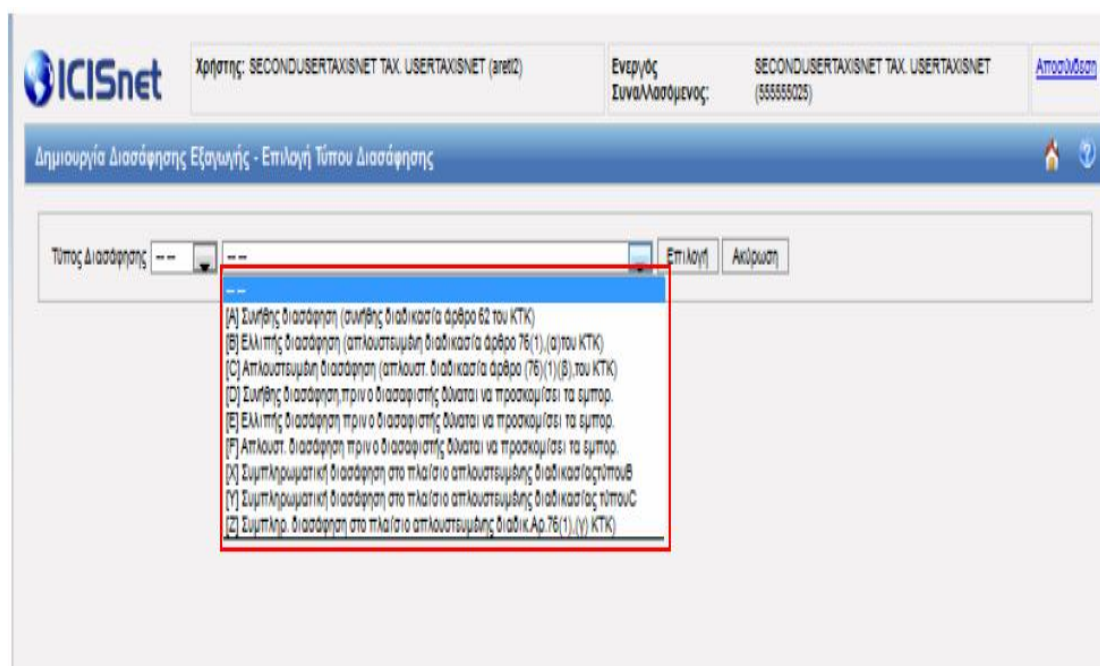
ICISnet

Χρήστης: SECONDUSERTAXISNET TAX. USERTAXISNET (aret2)

Ενεργός Συναλλασσόμενος:

SECONDUSERTAXISNET TAX. USERTAXISNET (555555025)

Αποσύνδεση

Δημιουργία Διασάφησης Εξαγωγής - Επιλογή Τύπου Διασάφησης

Τύπος Διασάφησης -- --

Επιλογή Ακύρωση

- -
[A] Συνήθης διασάφηση (συνήθης διαδικασία άρθρο 62 του ΚΤΚ)
[B] Ελλιπής διασάφηση (απλουστευμένη διαδικασία άρθρο 76(1),(α)του ΚΤΚ)
[C] Απλουστευμένη διασάφηση (απλουστ. διαδικασία άρθρο (76)(1)(β),του ΚΤΚ)
[D] Συνήθης διασάφηση,πριν ο διασαφιστής δύναται να προσκομίσει τα εμπορ.
[E] Ελλιπής διασάφηση πριν ο διασαφιστής δύναται να προσκομίσει τα εμπορ.
[F] Απλουστ. διασάφηση πριν ο διασαφιστής δύναται να προσκομίσει τα εμπορ.
[X] Συμπληρωματική διασάφηση στο πλαίσιο απλουστευμένης διαδικασίας τύπουΒ
[Y] Συμπληρωματική διασάφηση στο πλαίσιο απλουστευμένης διαδικασίας τύπουC
[Z] Συμπλήρ. διασάφηση στο πλαίσιο απλουστευμένης διαδικ.Αρ.76(1),(γ) ΚΤΚ)